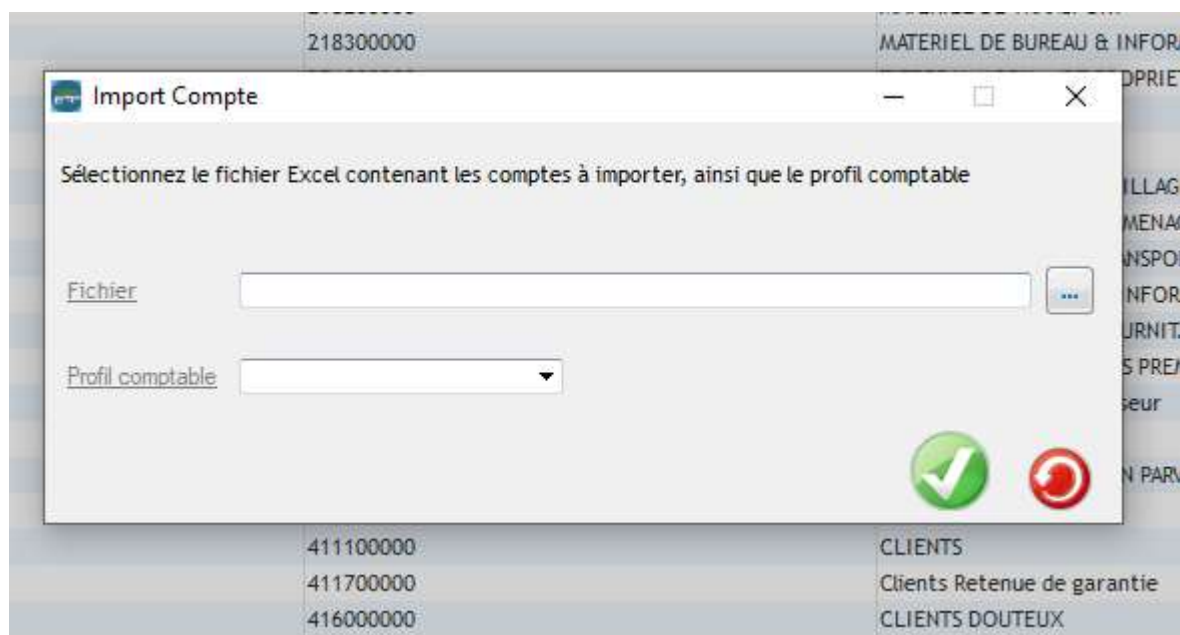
218300000 MATERIEL DE BUREAU & INFOR

Import Compte

Sélectionnez le fichier Excel contenant les comptes à importer, ainsi que le profil comptable

Fichier ...

Profil comptable

OPRIET
ILLAG
MENA
NSPO
NFOR
URNIT
S PRE
seur
N PAR

411100000 CLIENTS
411700000 Clients Retenue de garantie
416000000 CLIENTS DOUTEUX